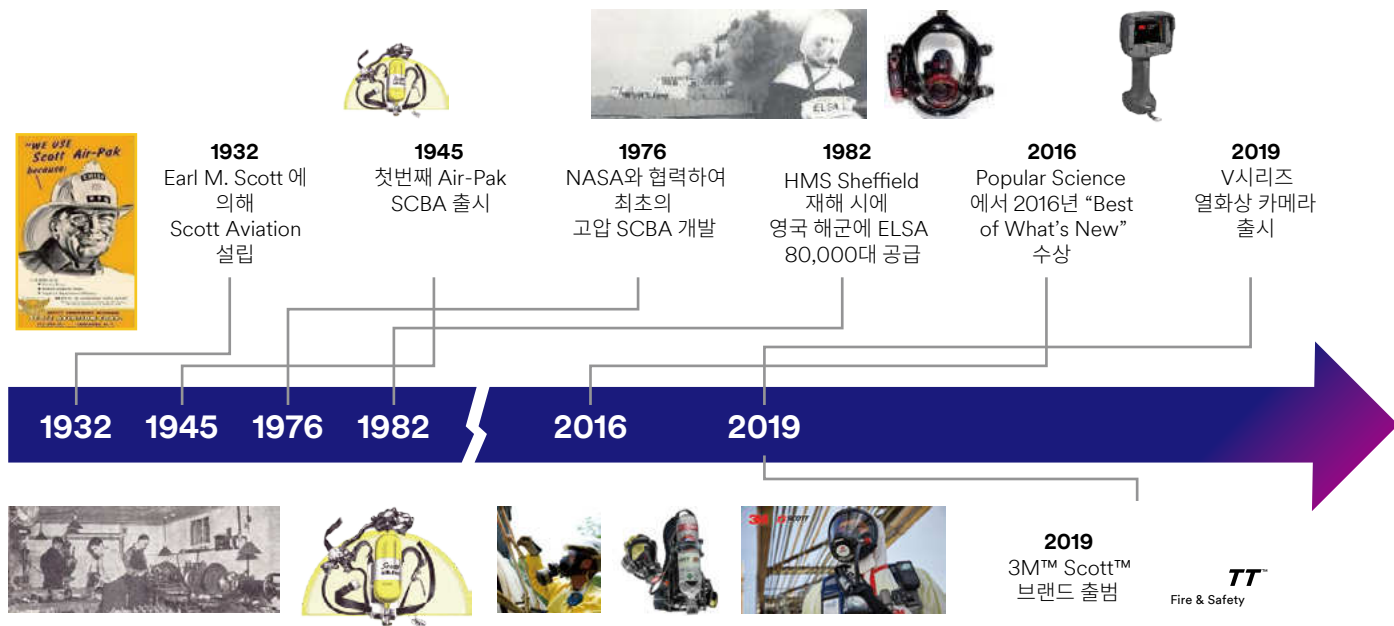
"WE USE Scott Air-Pak because!"

1932
Earl M. Scott 에 의해 Scott Aviation 설립

1945
첫번째 Air-Pak SCBA 출시

1976
NASA와 협력하여 최초의 고압 SCBA 개발

ELSA

1982
HMS Sheffield 재해 시에 영국 해군에 ELSA 80,000대 공급

2016
Popular Science 에서 2016년 "Best of What's New" 수상

2019
V시리즈 열화상 카메라 출시

1932 1945 1976 1982 2016 2019

2019
3M™ Scott™ 브랜드 출범

TT
Fire & Safety